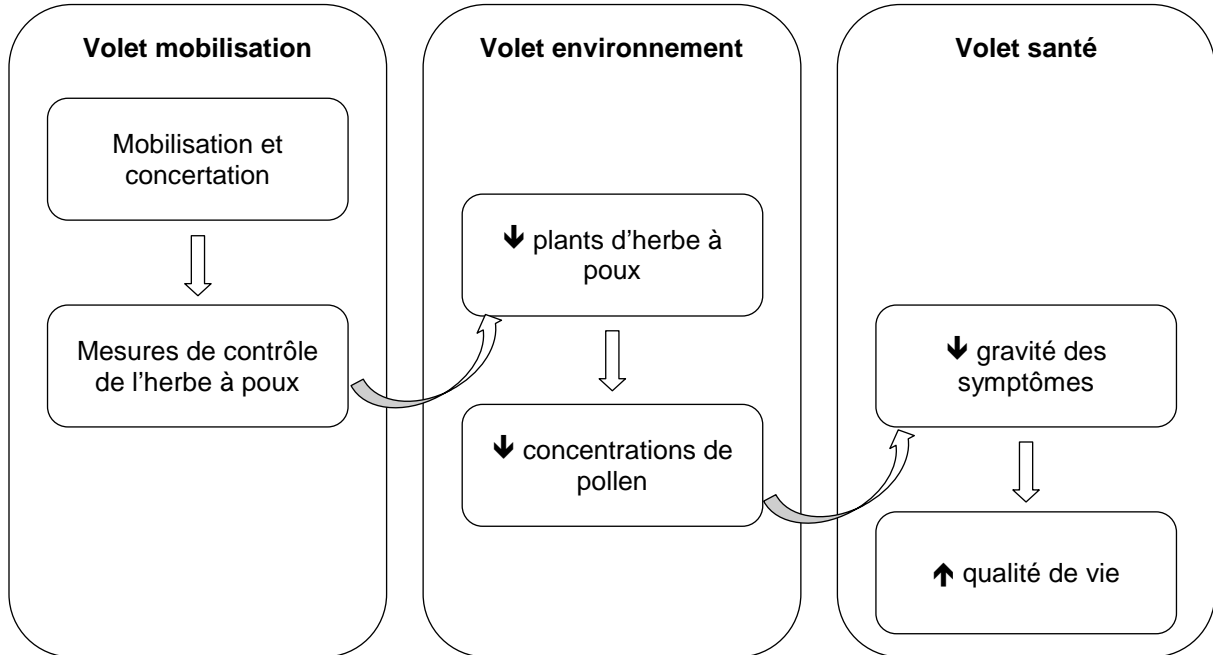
Volet mobilisation

Mobilisation et concertation

Mesures de contrôle de l'herbe à poux

Volet environnement

$\downarrow$ plants d'herbe à poux

$\downarrow$ concentrations de pollen

Volet santé

$\downarrow$ gravité des symptômes

$\uparrow$ qualité de vie